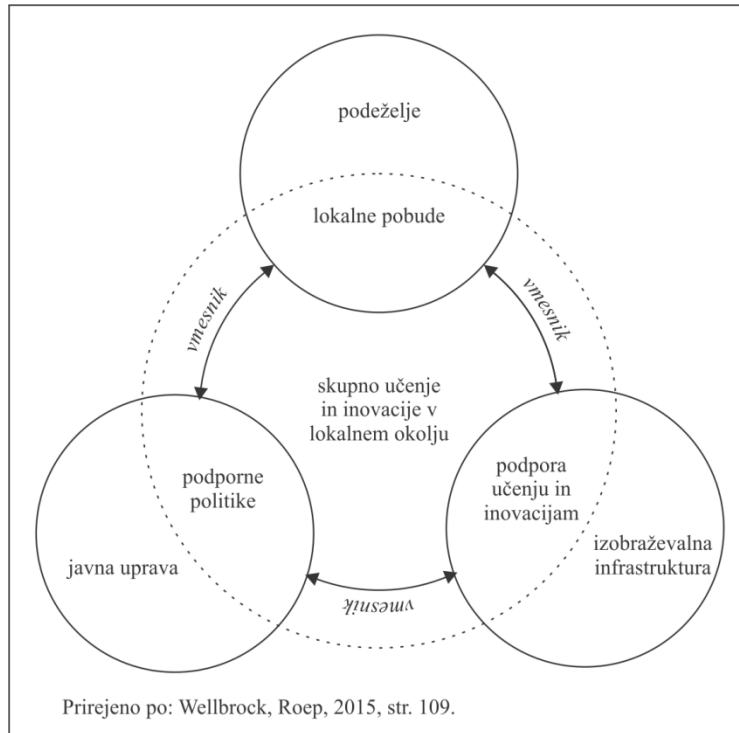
podeželje

lokalne pobude

vmesnik

vmesnik

skupno učenje in inovacije v lokalnem okolju

podporne politike

javna uprava

podpora učenju in inovacijam

izobraževalna infrastruktura

vmesnik

Prirejeno po: Wellbrock, Roep, 2015, str. 109.